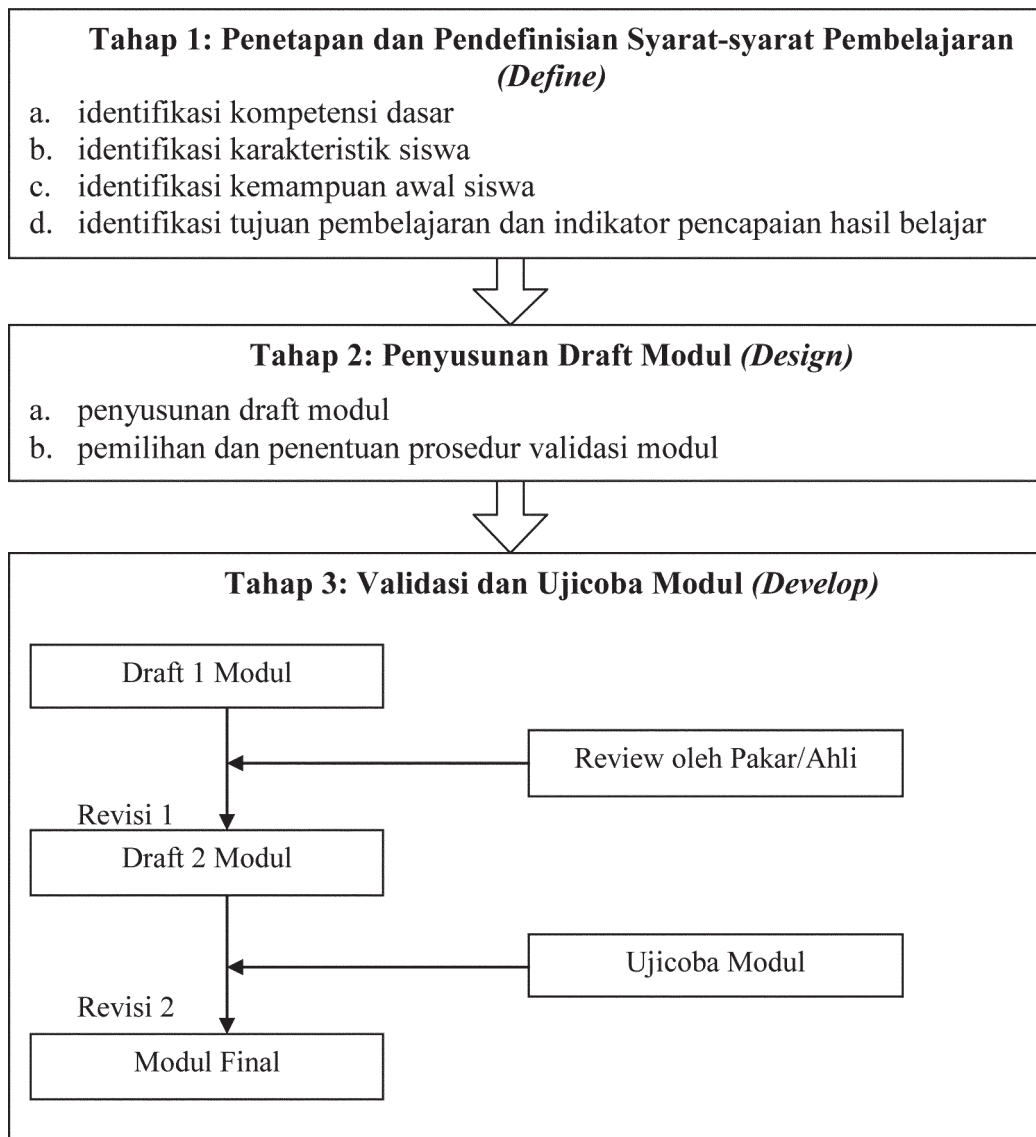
Tahap 1: Penetapan dan Pendefinisian Syarat-syarat Pembelajaran *(Define)*

a. identifikasi kompetensi dasar
b. identifikasi karakteristik siswa
c. identifikasi kemampuan awal siswa
d. identifikasi tujuan pembelajaran dan indikator pencapaian hasil belajar

Tahap 2: Penyusunan Draft Modul *(Design)*

a. penyusunan draft modul
b. pemilihan dan penentuan prosedur validasi modul

Tahap 3: Validasi dan Ujicoba Modul *(Develop)*

Draft 1 Modul

Review oleh Pakar/Ahli

Revisi 1

Draft 2 Modul

Ujicoba Modul

Revisi 2

Modul Final